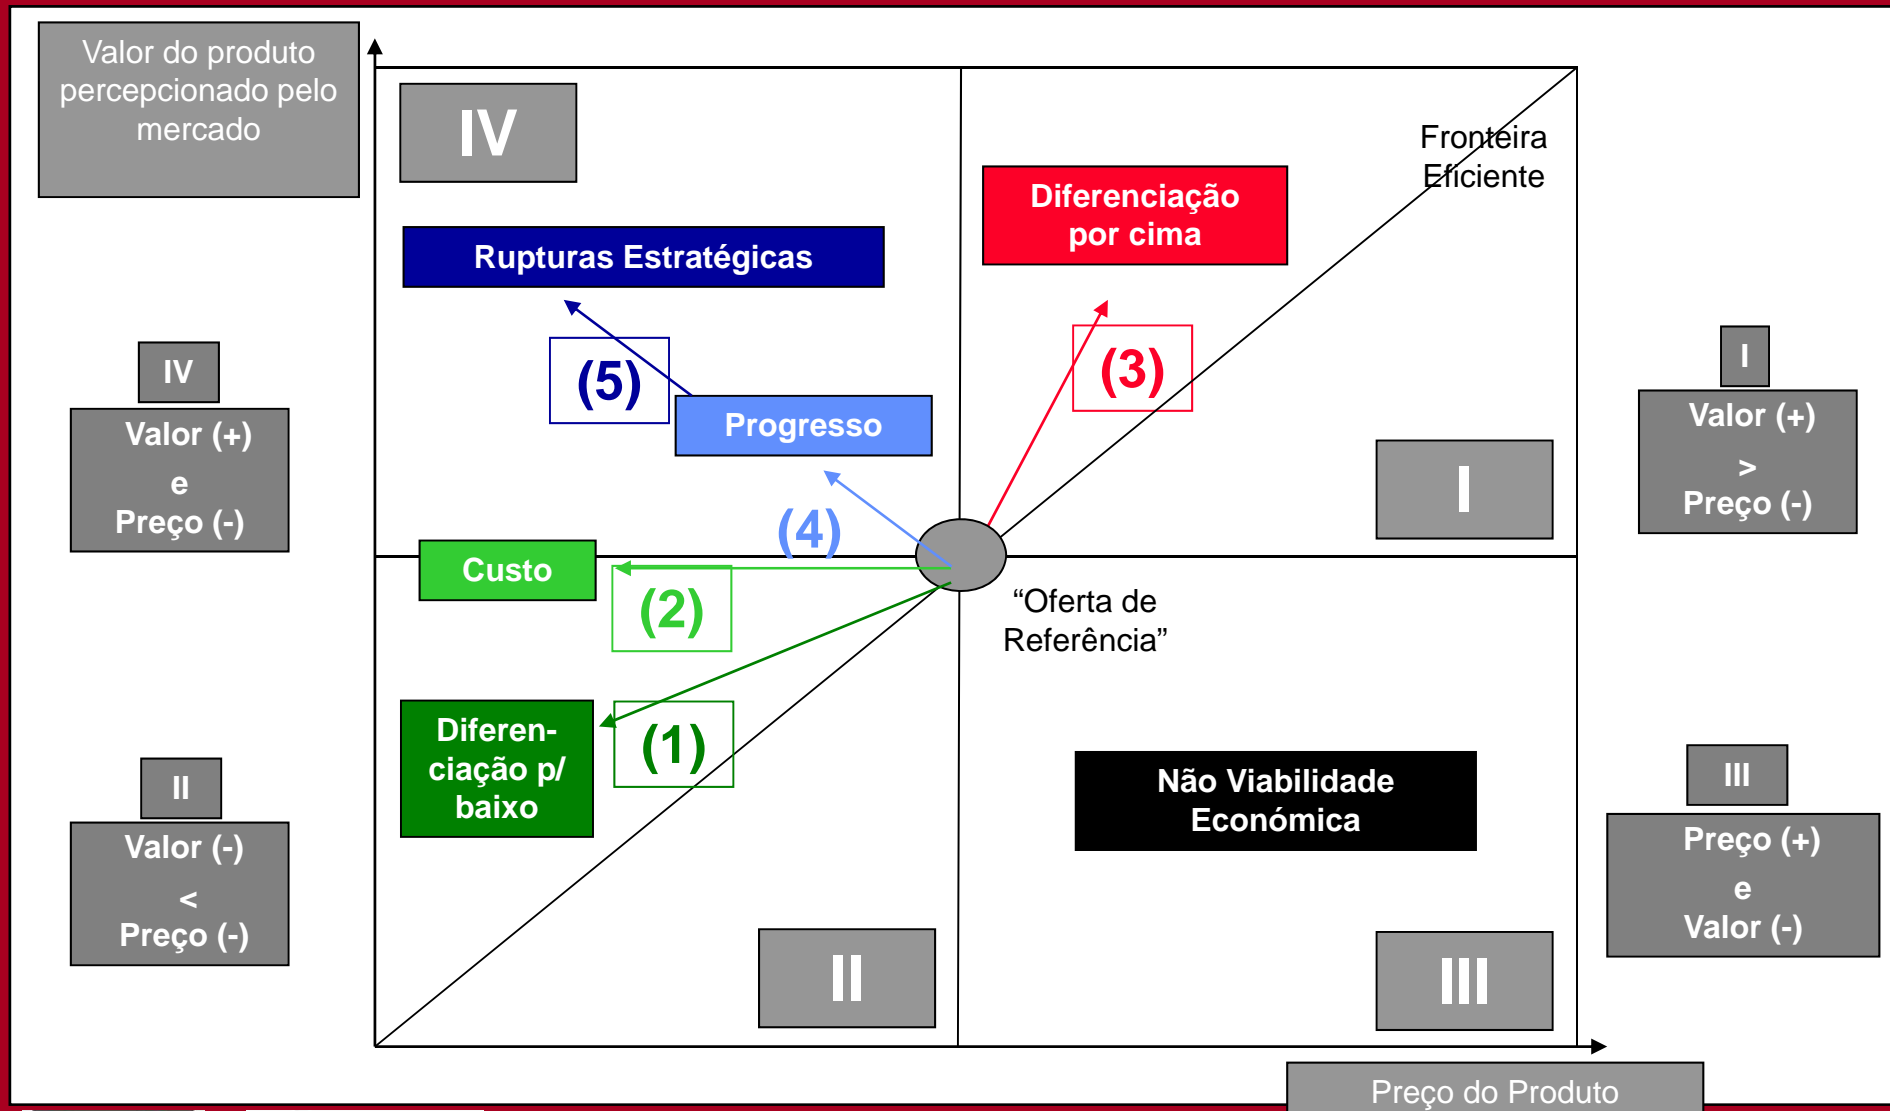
Valor do produto percepcionado pelo mercado

IV

Rupturas Estratégicas

Diferenciação por cima

Fronteira Eficiente

(5)

Progresso

(3)

I

(4)

Custo

(2)

"Oferta de Referência"

Diferenciação p/ baixo

(1)

Não Viabilidade Económica

II

III

IV

Valor (+)
e
Preço (-)

II

Valor (-)
<
Preço (-)

I

Valor (+)
>
Preço (-)

III

Preço (+)
e
Valor (-)

Preço do Produto